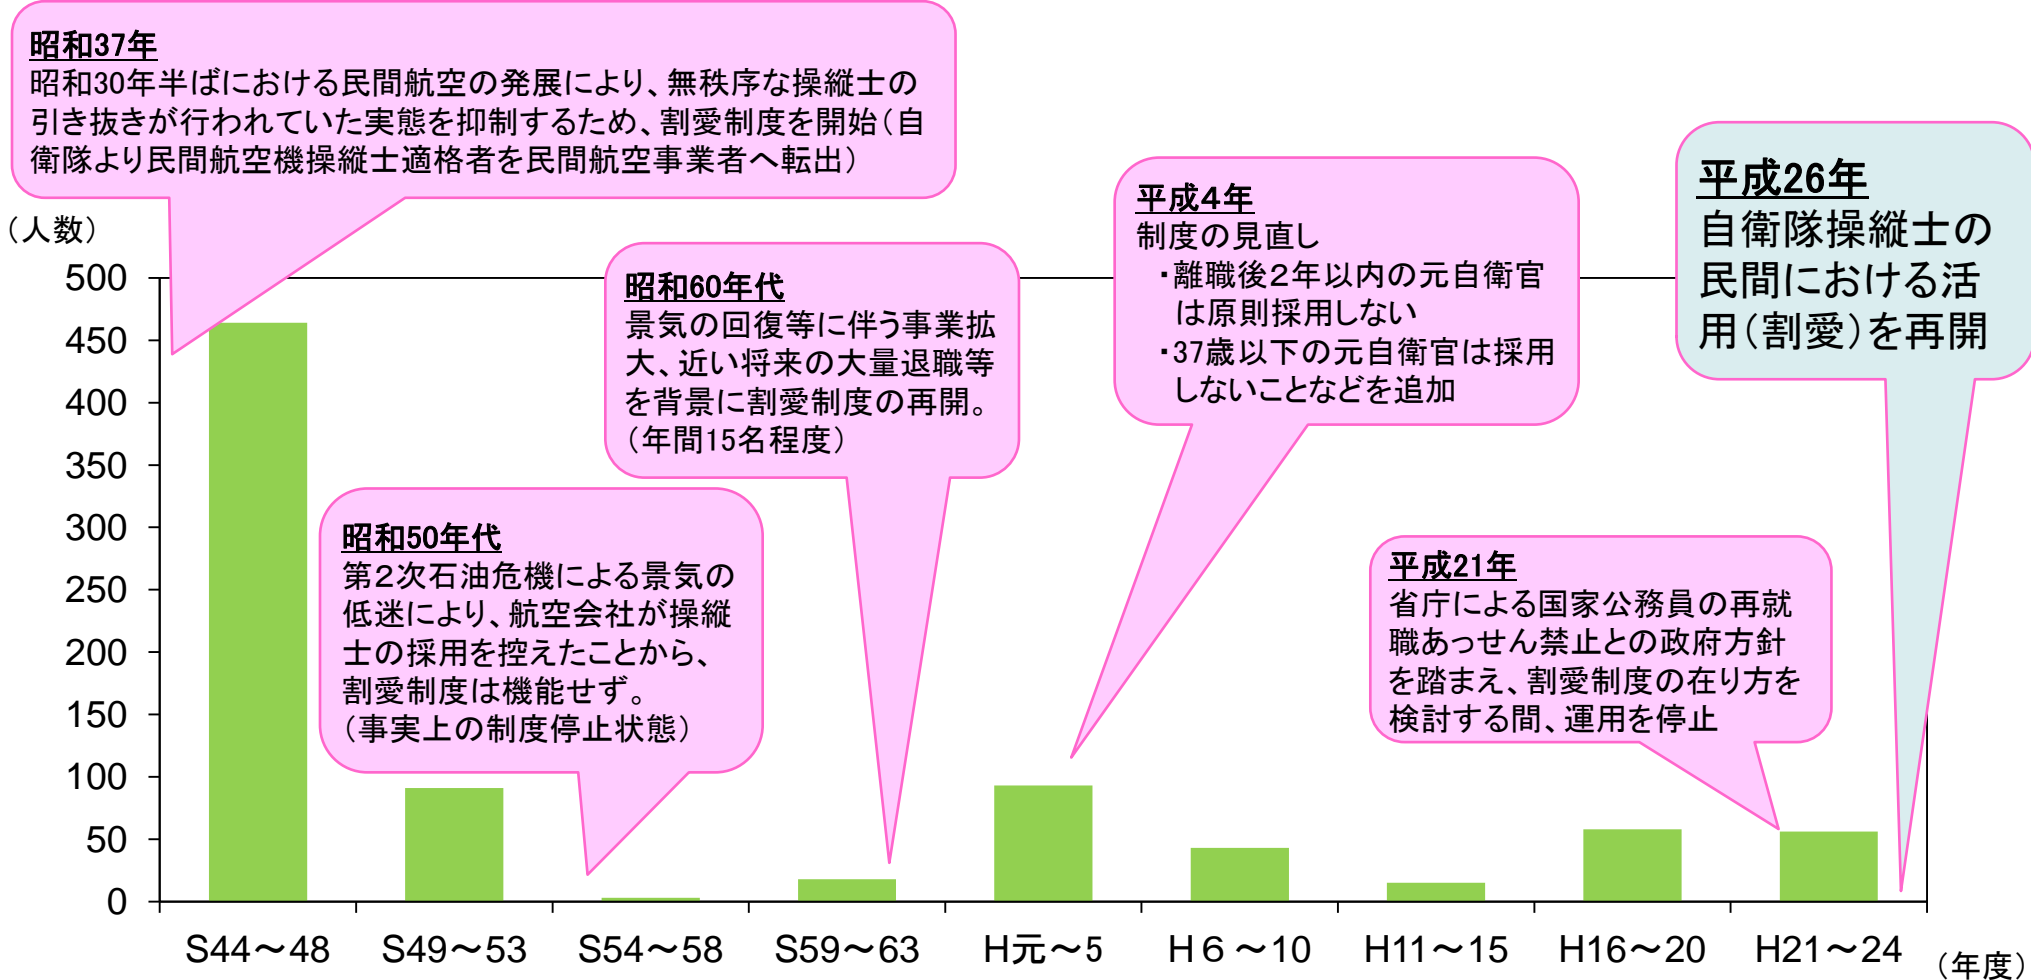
昭和37年
昭和30年半ばにおける民間航空の発展により、無秩序な操縦士の引き抜きが行われていた実態を抑制するため、割愛制度を開始（自衛隊より民間航空機操縦士適格者を民間航空事業者へ転出）

（人数）
500
450
400
350
300
250
200
150
100
50
0

昭和60年代
景気の回復等に伴う事業拡大、近い将来の大量退職等を背景に割愛制度の再開。（年間15名程度）

平成4年
制度の見直し
・離職後2年以内の元自衛官は原則採用しない
・37歳以下の元自衛官は採用しないことなどを追加

平成26年
自衛隊操縦士の民間における活用（割愛）を再開

昭和50年代
第2次石油危機による景気の低迷により、航空会社が操縦士の採用を控えたことから、割愛制度は機能せず。（事実上の制度停止状態）

平成21年
省庁による国家公務員の再就職あっせん禁止との政府方針を踏まえ、割愛制度の在り方を検討する間、運用を停止

S44～48
S49～53
S54～58
S59～63
H元～5
H６～10
H11～15
H16～20
H21～24
（年度）